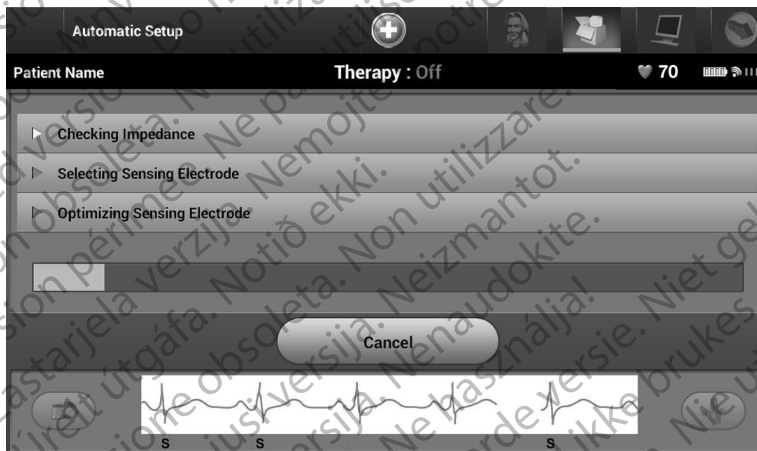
Automatic Setup

Patient Name

Therapy : Off

70

Checking Impedance

Selecting Sensing Electrode

Optimizing Sensing Electrode

Cancel

S S S

Version obsolète. Ne pas utiliser. Zastarjela verzija. Nemojte upotrebljavati. Version périmée. Ne pas utiliser. Elavult verzió. Ne használja! Úrelt útgáfa. Notið ekki. Versione obsoleta. Non utilizzare. Novecojusi versija. Neizmantot. Pasenusi versija. Nenaudokite. Dit is een verouderde versie. Niet gebruiken. Foreldet versjon. Skal ikke brukes.